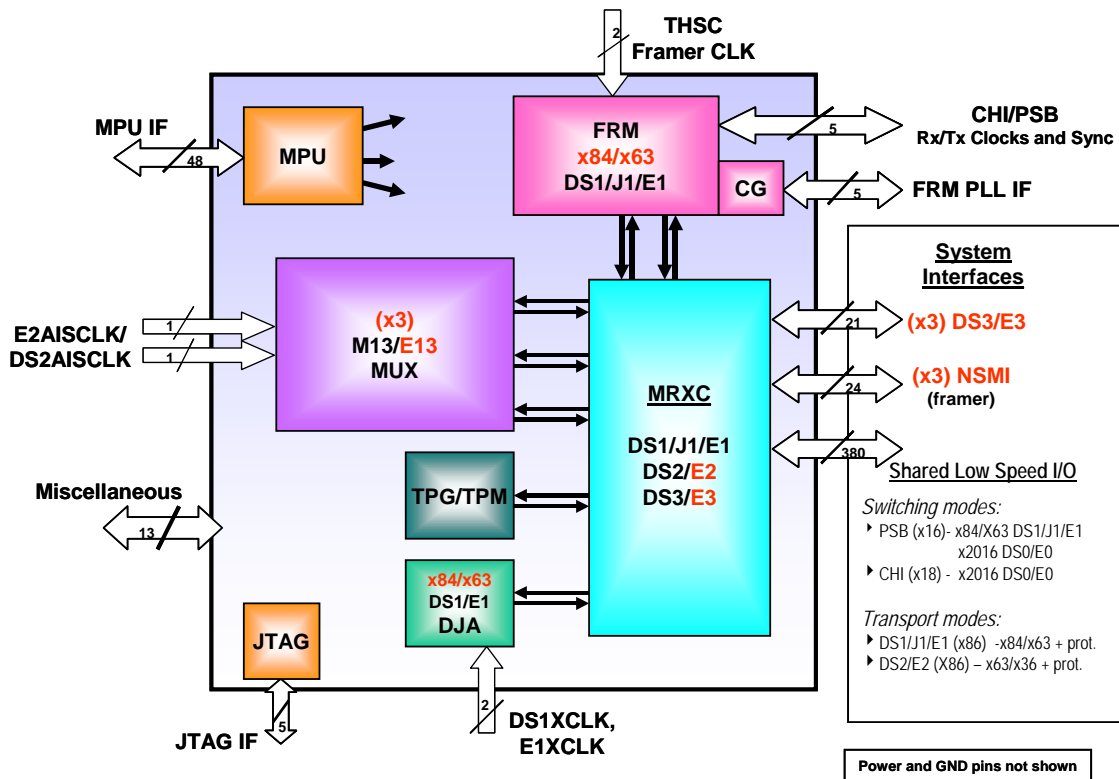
THSC
Framer CLK

2

MPU IF

48

MPU

FRM
x84/x63
DS1/J1/E1

CG

5

CHI/PSB
Rx/Tx Clocks and Sync

5

FRM PLL IF

System Interfaces

E2AISCLK/
DS2AISCLK

1

1

(x3)
M13/E13
MUX

MRXC

DS1/J1/E1
DS2/E2
DS3/E3

21

(x3) DS3/E3

24

(x3) NSMI
(framer)

380

Shared Low Speed I/O

Miscellaneous

13

TPG/TPM

Switching modes:
‣ PSB (x16)- x84/X63 DS1/J1/E1 x2016 DS0/E0
‣ CHI (x18) - x2016 DS0/E0

x84/x63
DS1/E1
DJA

Transport modes:
‣ DS1/J1/E1 (x86) -x84/x63 + prot.
‣ DS2/E2 (X86) – x63/x36 + prot.

JTAG

5

JTAG IF

2

DS1XCLK,
E1XCLK

Power and GND pins not shown